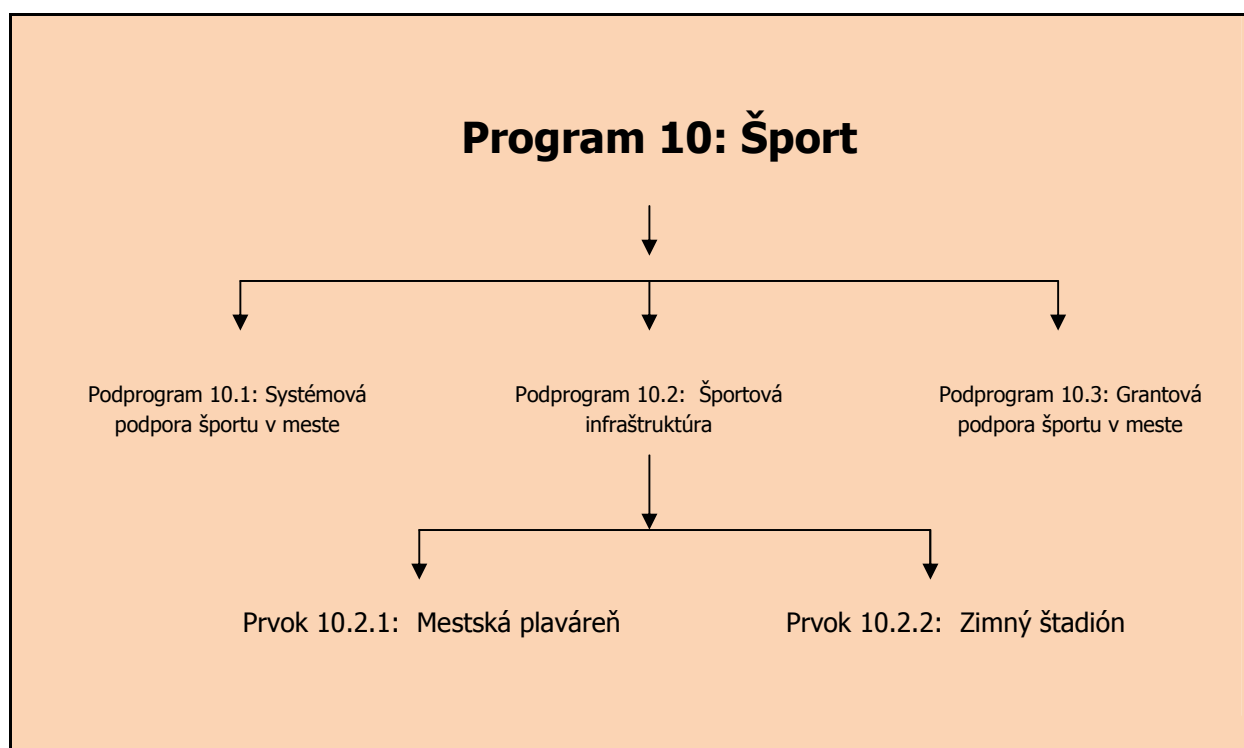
Program 10: Šport

Podprogram 10.1: Systémová podpora športu v meste

Podprogram 10.2: Športová infraštruktúra

Podprogram 10.3: Grantová podpora športu v meste

Prvok 10.2.1: Mestská plaváreň

Prvok 10.2.2: Zimný štadión